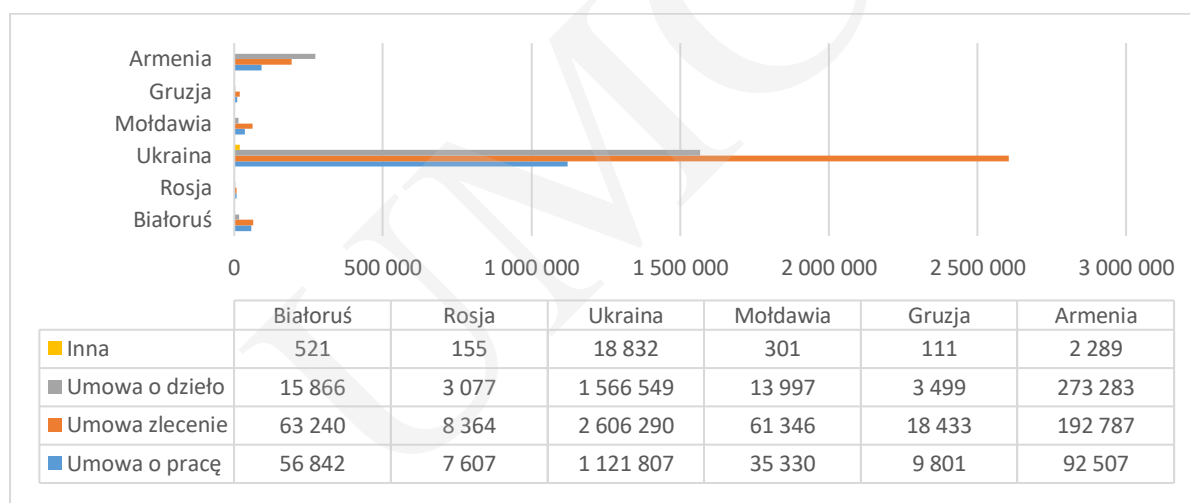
Armenia
Gruzja
Mołdawia
Ukraina
Rosja
Białoruś

0 500 000 1 000 000 1 500 000 2 000 000 2 500 000 3 000 000

| | Białoruś | Rosja | Ukraina | Mołdawia | Gruzja | Armenia |
|---|---|---|---|---|---|---|
| Inna | 521 | 155 | 18 832 | 301 | 111 | 2 289 |
| Umowa o dzieło | 15 866 | 3 077 | 1 566 549 | 13 997 | 3 499 | 273 283 |
| Umowa zlecenie | 63 240 | 8 364 | 2 606 290 | 61 346 | 18 433 | 192 787 |
| Umowa o pracę | 56 842 | 7 607 | 1 121 807 | 35 330 | 9 801 | 92 507 |

UMCS